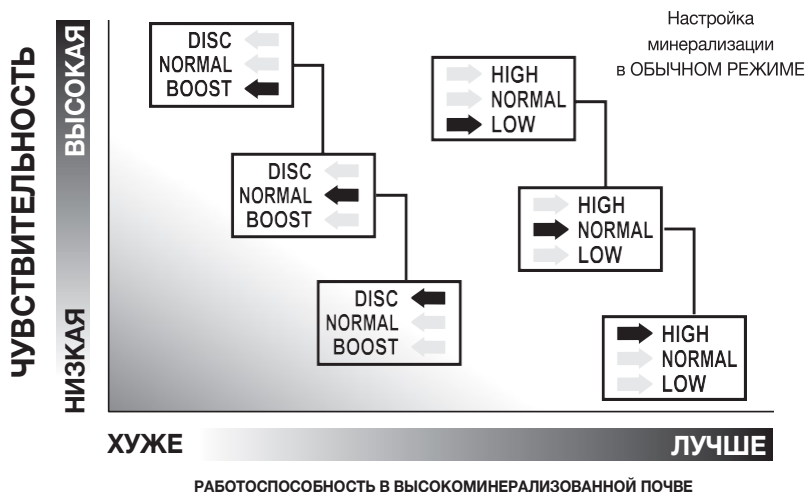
ЧУВСТВИТЕЛЬНОСТЬ

ВЫСОКАЯ

НИЗКАЯ

DISC
NORMAL
BOOST

DISC
NORMAL
BOOST

DISC
NORMAL
BOOST

Настройка минерализации в ОБЫЧНОМ РЕЖИМЕ

HIGH
NORMAL
LOW

HIGH
NORMAL
LOW

HIGH
NORMAL
LOW

ХУЖЕ

ЛУЧШЕ

РАБОТОСПОСОБНОСТЬ В ВЫСОКОМИНЕРАЛИЗОВАННОЙ ПОЧВЕ